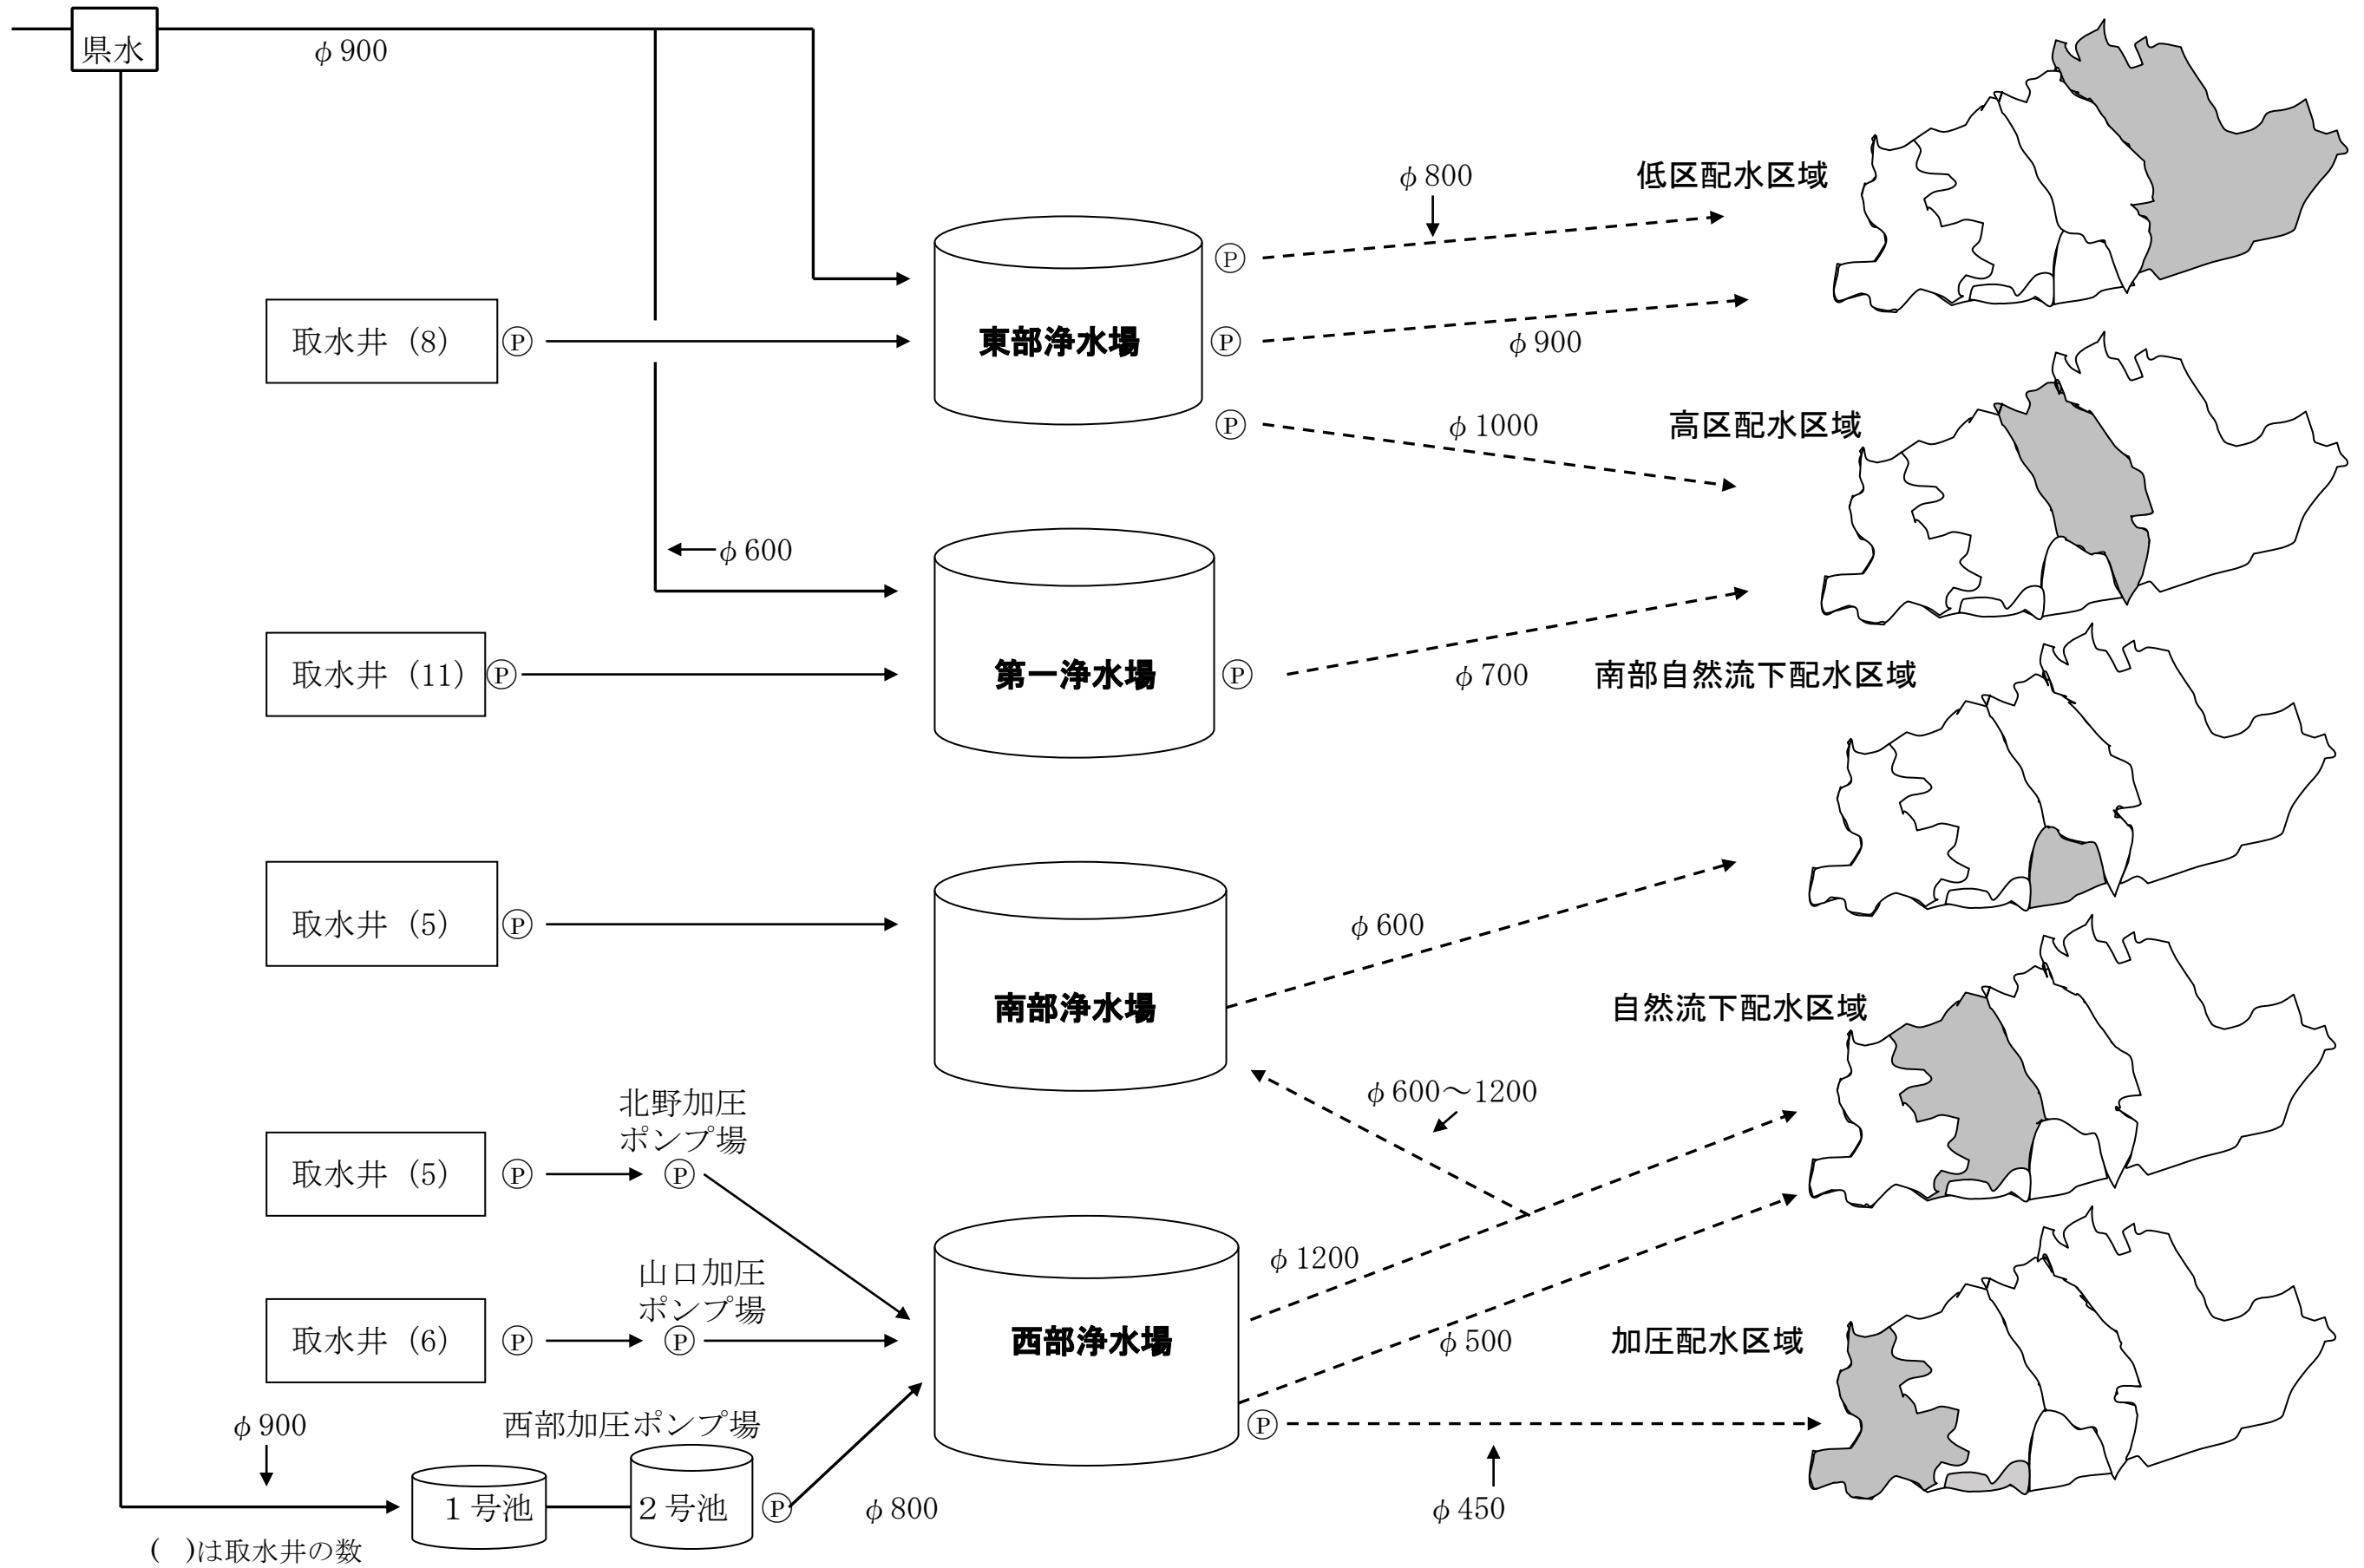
県水
$\phi$ 900
$\phi$ 800
低区配水区域
Ⓟ
東部浄水場
Ⓟ
$\phi$ 900
取水井（8）
Ⓟ
Ⓟ
$\phi$ 1000
高区配水区域
$\phi$ 600
第一浄水場
取水井（11）Ⓟ
Ⓟ
$\phi$ 700
南部自然流下配水区域
取水井（5）
Ⓟ
南部浄水場
$\phi$ 600
自然流下配水区域
$\phi$ 600～1200
北野加圧ポンプ場
取水井（5）
Ⓟ
Ⓟ
$\phi$ 1200
山口加圧ポンプ場
取水井（6）
Ⓟ
Ⓟ
西部浄水場
$\phi$ 500
加圧配水区域
$\phi$ 900
西部加圧ポンプ場
Ⓟ
1 号池
2 号池
Ⓟ
$\phi$ 800
$\phi$ 450
（ ）は取水井の数